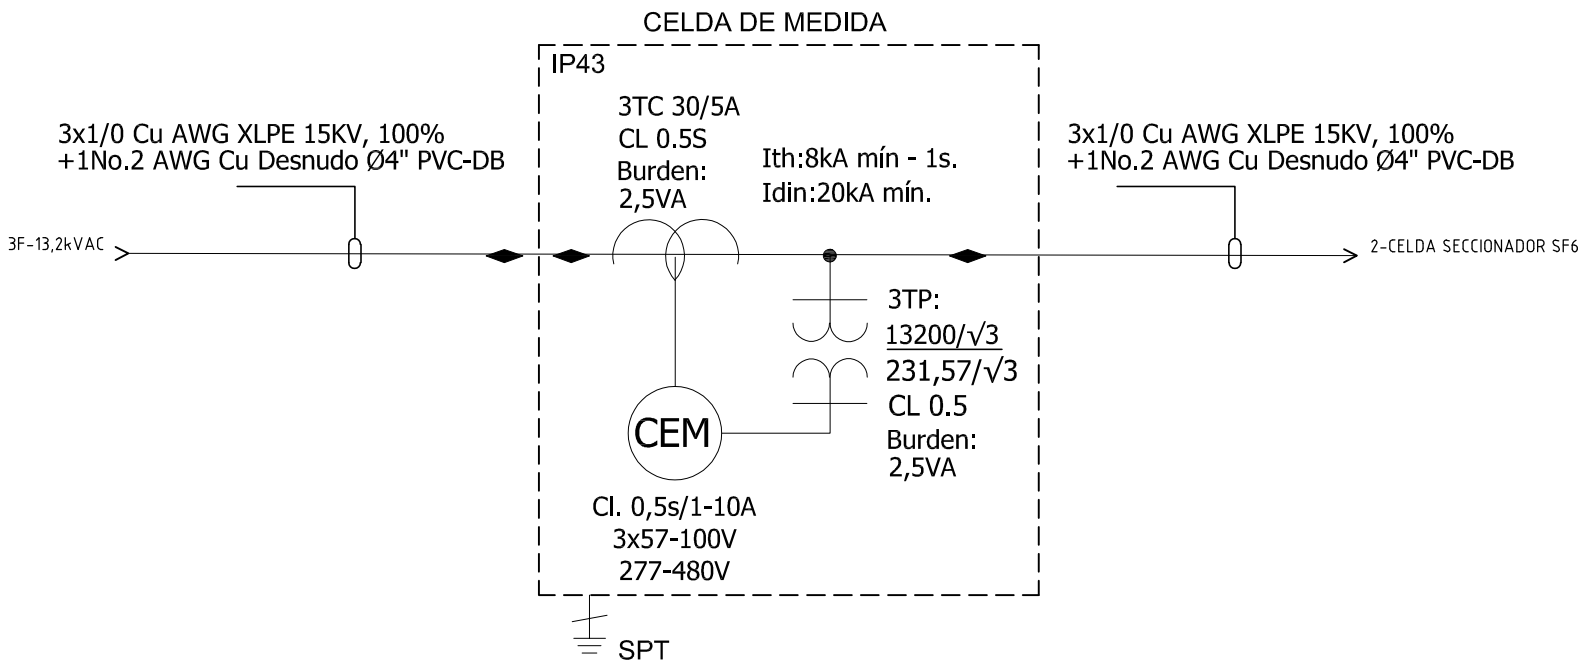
CELDA DE MEDIDA

IP43

3x1/0 Cu AWG XLPE 15KV, 100%
+1No.2 AWG Cu Desnudo Ø4" PVC-DB

3TC 30/5A
CL 0.5S
Burden:
2,5VA

Ith:8kA mín - 1s.
Idin:20kA mín.

3x1/0 Cu AWG XLPE 15KV, 100%
+1No.2 AWG Cu Desnudo Ø4" PVC-DB

3F-13,2kVAC

2-CELDA SECCIONADOR SF6

3TP:
$\frac{13200/\sqrt{3}}{231,57/\sqrt{3}}$
CL 0.5
Burden:
2,5VA

CEM

Cl. 0,5s/1-10A
3x57-100V
277-480V

SPT